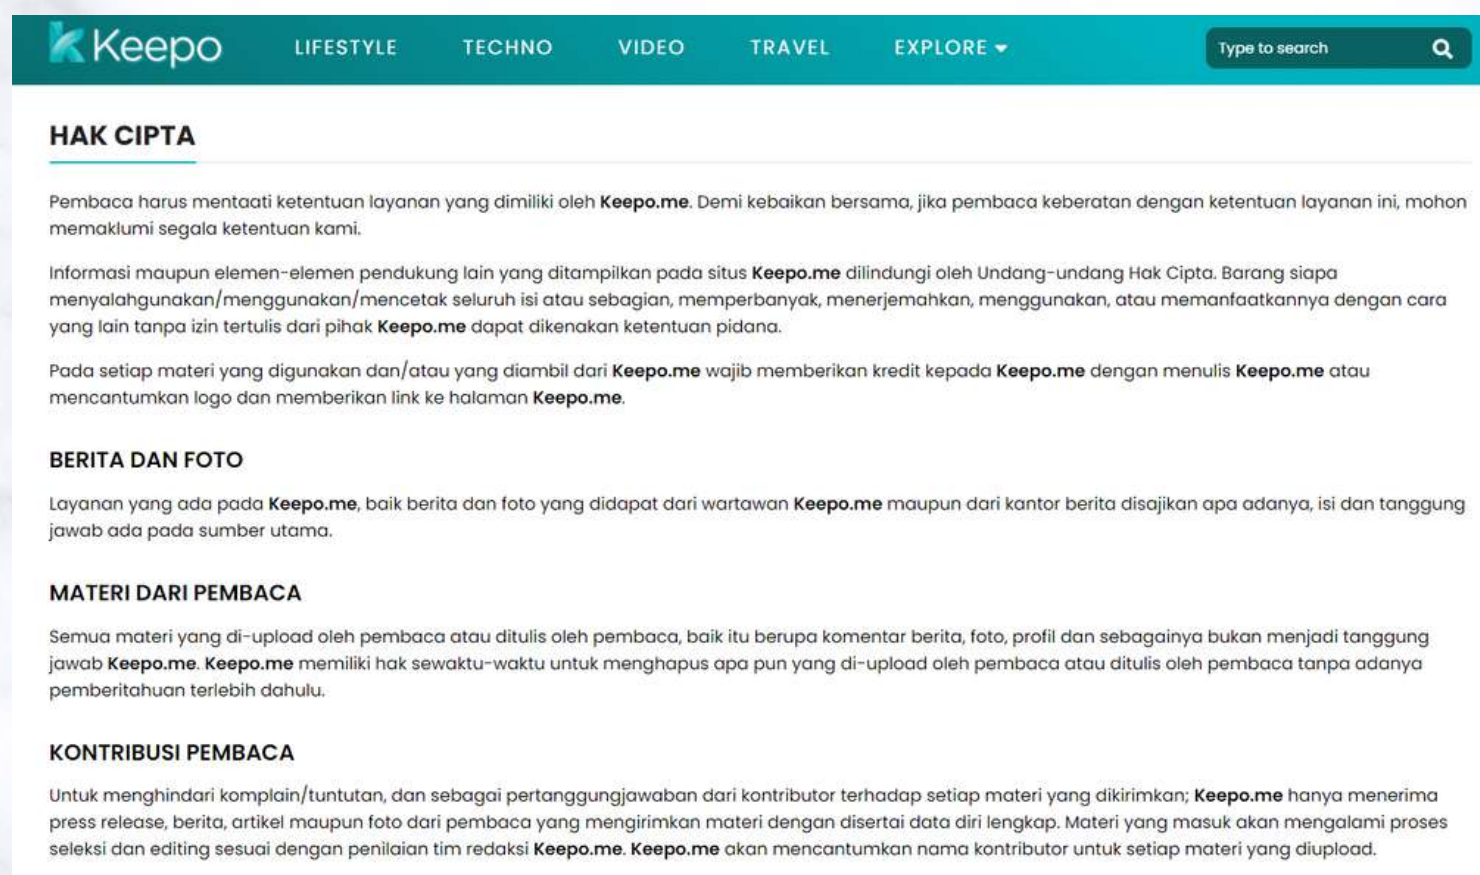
Keepo LIFESTYLE TECHNO VIDEO TRAVEL EXPLORE

Type to search

HAK CIPTA

Pembaca harus mentaati ketentuan layanan yang dimiliki oleh Keepo.me. Demi kebaikan bersama, jika pembaca keberatan dengan ketentuan layanan ini, mohon memaklumi segala ketentuan kami.

Informasi maupun elemen-elemen pendukung lain yang ditampilkan pada situs Keepo.me dilindungi oleh Undang-undang Hak Cipta. Barang siapa menyalahgunakan/menggunakan/mencetak seluruh isi atau sebagian, memperbanyak, menerjemahkan, menggunakan, atau memanfaatkannya dengan cara yang lain tanpa izin tertulis dari pihak Keepo.me dapat dikenakan ketentuan pidana.

Pada setiap materi yang digunakan dan/atau yang diambil dari Keepo.me wajib memberikan kredit kepada Keepo.me dengan menulis Keepo.me atau mencantumkan logo dan memberikan link ke halaman Keepo.me.

BERITA DAN FOTO

Layanan yang ada pada Keepo.me, baik berita dan foto yang didapat dari wartawan Keepo.me maupun dari kantor berita disajikan apa adanya, isi dan tanggung jawab ada pada sumber utama.

MATERI DARI PEMBACA

Semua materi yang di-upload oleh pembaca atau ditulis oleh pembaca, baik itu berupa komentar berita, foto, profil dan sebagainya bukan menjadi tanggung jawab Keepo.me. Keepo.me memiliki hak sewaktu-waktu untuk menghapus apa pun yang di-upload oleh pembaca atau ditulis oleh pembaca tanpa adanya pemberitahuan terlebih dahulu.

KONTRIBUSI PEMBACA

Untuk menghindari komplain/tuntutan, dan sebagai pertanggungjawaban dari kontributor terhadap setiap materi yang dikirimkan; Keepo.me hanya menerima press release, berita, artikel maupun foto dari pembaca yang mengirimkan materi dengan disertai data diri lengkap. Materi yang masuk akan mengalami proses seleksi dan editing sesuai dengan penilaian tim redaksi Keepo.me. Keepo.me akan mencantumkan nama kontributor untuk setiap materi yang diupload.